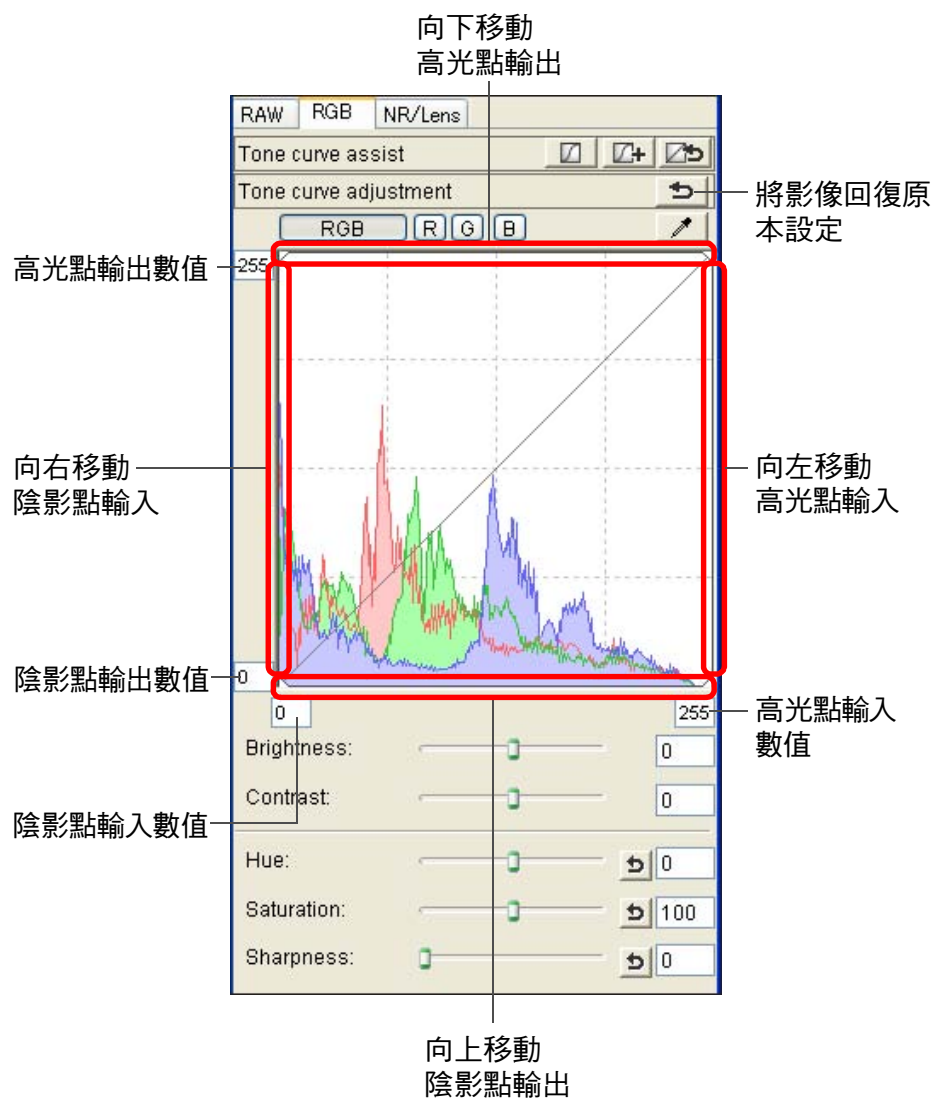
向下移動
高光點輸出

RAW RGB NR/Lens

Tone curve assist

Tone curve adjustment

將影像回復原本設定

RGB R G B

高光點輸出數值

255

向右移動
陰影點輸入

向左移動
高光點輸入

陰影點輸出數值

0

0

255

高光點輸入數值

Brightness: 0

Contrast: 0

陰影點輸入數值

Hue: 0

Saturation: 100

Sharpness: 0

向上移動
陰影點輸出